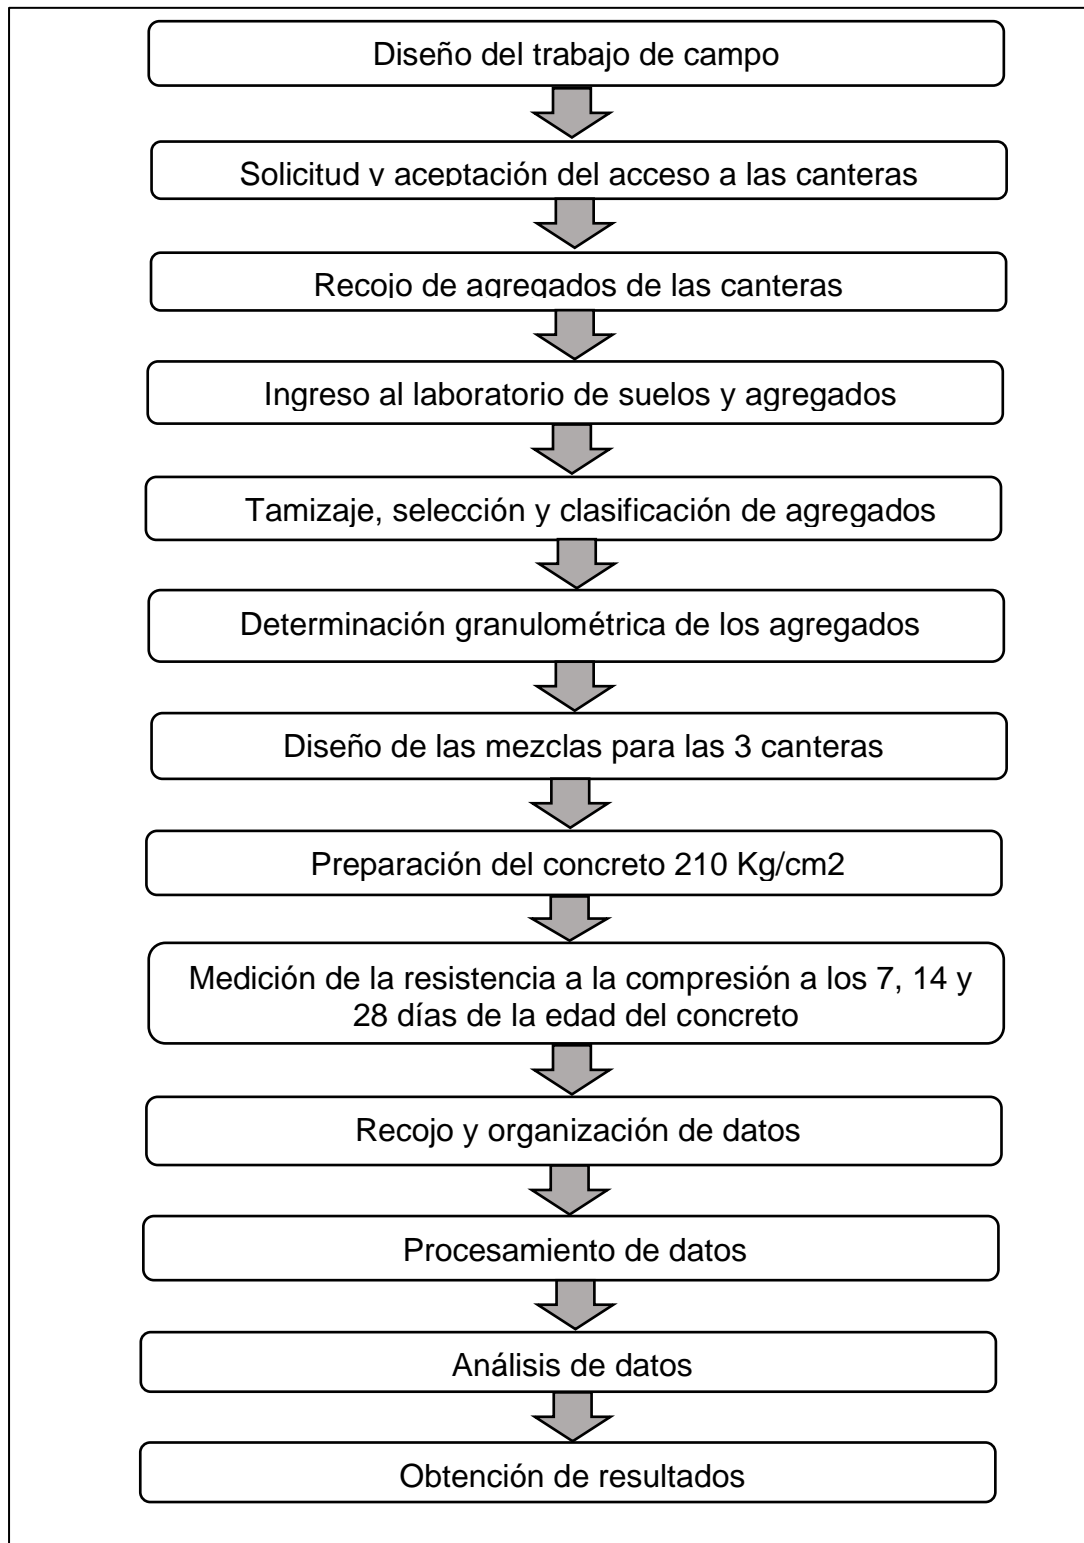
Diseño del trabajo de campo

Solicitud y aceptación del acceso a las canteras

Recojo de agregados de las canteras

Ingreso al laboratorio de suelos y agregados

Tamizaje, selección y clasificación de agregados

Determinación granulométrica de los agregados

Diseño de las mezclas para las 3 canteras

Preparación del concreto 210 Kg/cm2

Medición de la resistencia a la compresión a los 7, 14 y 28 días de la edad del concreto

Recojo y organización de datos

Procesamiento de datos

Análisis de datos

Obtención de resultados